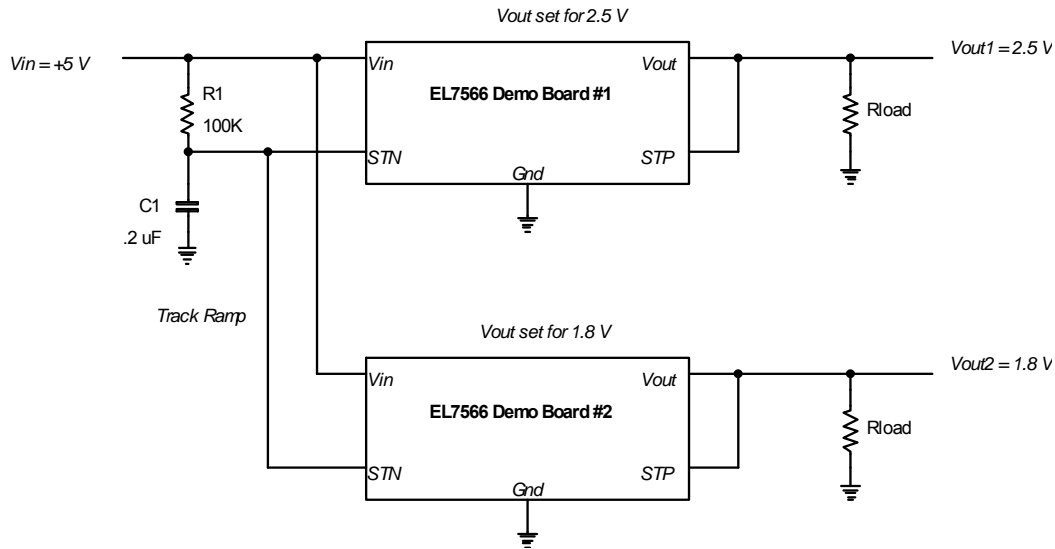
Vout set for 2.5 V

Vin = +5 V

R1
100K

C1
.2 uF

Vin
STN
EL7566 Demo Board #1
Gnd
Vout
STP

Vout1 = 2.5 V

Rload

Track Ramp

Vout set for 1.8 V

Vin
STN
EL7566 Demo Board #2
Gnd
Vout
STP

Vout2 = 1.8 V

Rload